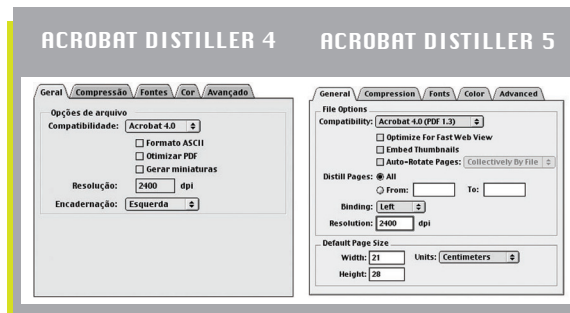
ACROBAT DISTILLER 4

Geral | Compressão | Fontes | Cor | Avançado

Opções de arquivo

Compatibilidade: Acrobat 4.0

Formato ASCII

Otimizar PDF

Gerar miniaturas

Resolução: 2400 dpi

Encadernação: Esquerda

ACROBAT DISTILLER 5

General | Compression | Fonts | Color | Advanced

File Options

Compatibility: Acrobat 4.0 (PDF 1.3)

Optimize For Fast Web View

Embed Thumbnails

Auto-Rotate Pages: Collectively By File

Distill Pages: All

From: To:

Binding: Left

Resolution: 2400 dpi

Default Page Size

Width: 21 Units: Centimeters

Height: 28